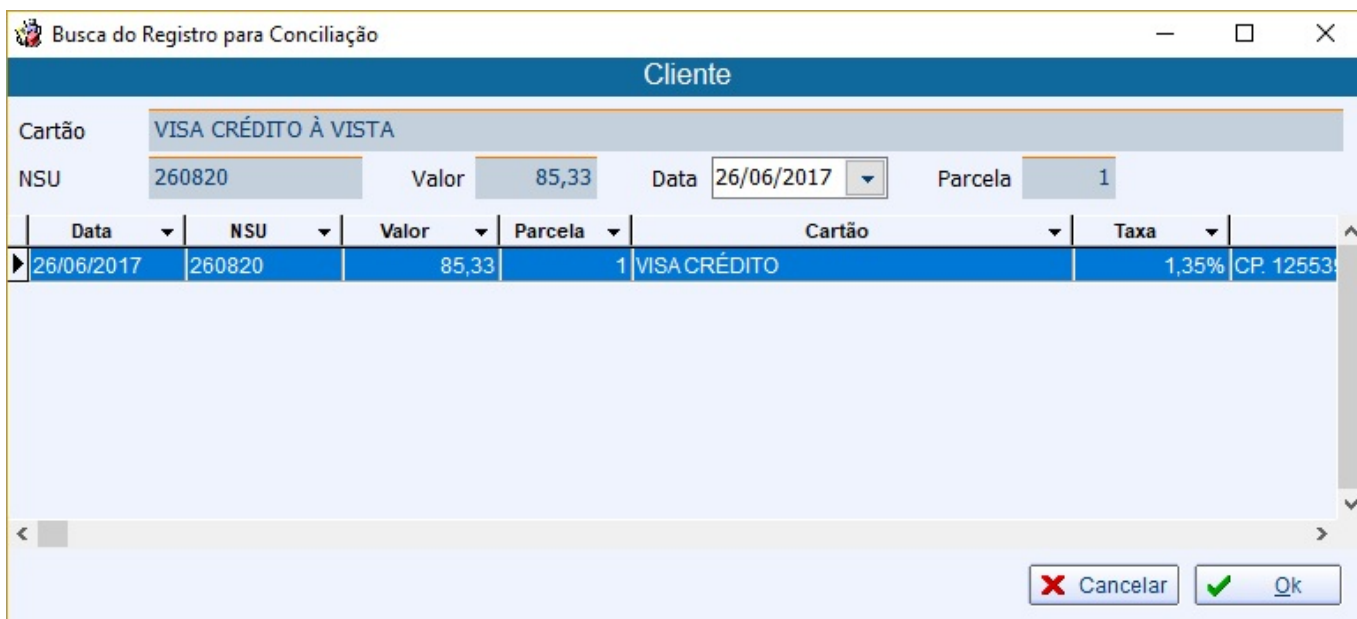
Busca do Registro para Conciliação

Cliente

Cartão VISA CRÉDITO À VISTA

NSU 260820 Valor 85,33 Data 26/06/2017 Parcela 1

| Data | NSU | Valor | Parcela | Cartão | Taxa | |
|---|---|---|---|---|---|---|
| 26/06/2017 | 260820 | 85,33 | 1 | VISA CRÉDITO | 1,35% | CP. 12553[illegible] |

Cancelar Ok